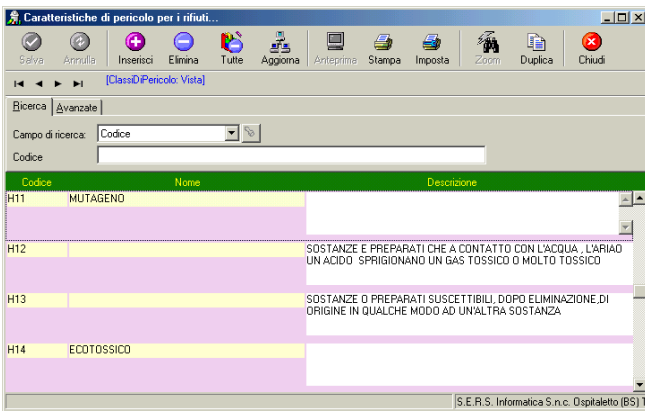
Caratteristiche di pericolo per i rifiuti...

Salva Annulla Inserisci Elimina Tutte Aggiorna Anteprima Stampa Imposta Zoom Duplica Chiudi

[ClassiDiPericolo: Vista]

Ricerca Avanzate

Campo di ricerca: Codice

Codice

| Codice | Nome | Descrizione |
|---|---|---|
| H11 | MUTAGENO | |
| H12 | | SOSTANZE E PREPARATI CHE A CONTATTO CON L'ACQUA , L'ARIAO UN ACIDO SPRIGIONANO UN GAS TOSSICO O MOLTO TOSSICO |
| H13 | | SOSTANZE O PREPARATI SUSCETTIBILI, DOPO ELIMINAZIONE,DI ORIGINE IN QUALCHE MODO AD UN'ALTRA SOSTANZA |
| H14 | ECOTOSSICO | |

S.E.R.S. Informatica S.n.c. Ospitaletto (BS) T